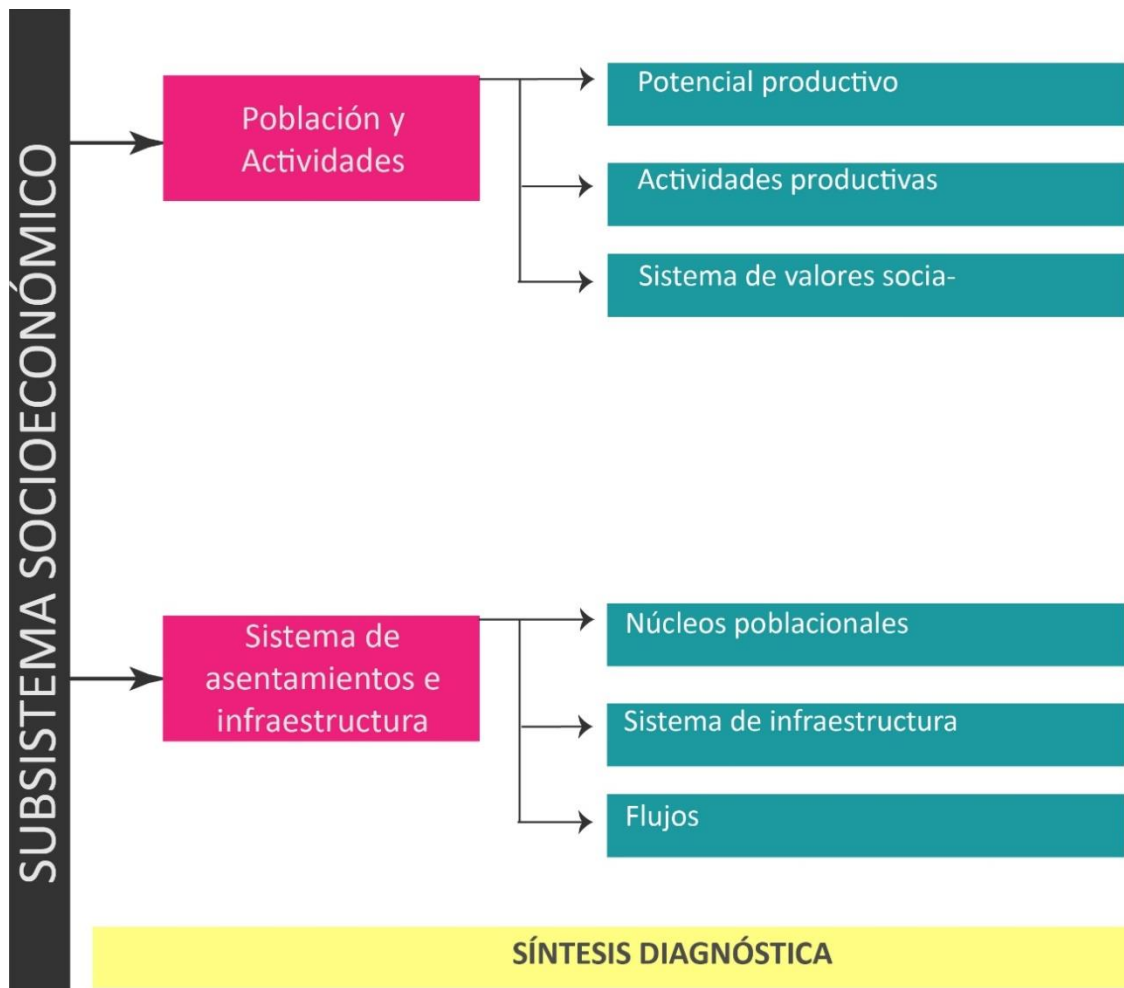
SUBSISTEMA SOCIOECONÓMICO

Población y Actividades

Potencial productivo

Actividades productivas

Sistema de valores socia-

Sistema de asentamientos e infraestructura

Núcleos poblacionales

Sistema de infraestructura

Flujos

SÍNTESIS DIAGNÓSTICA